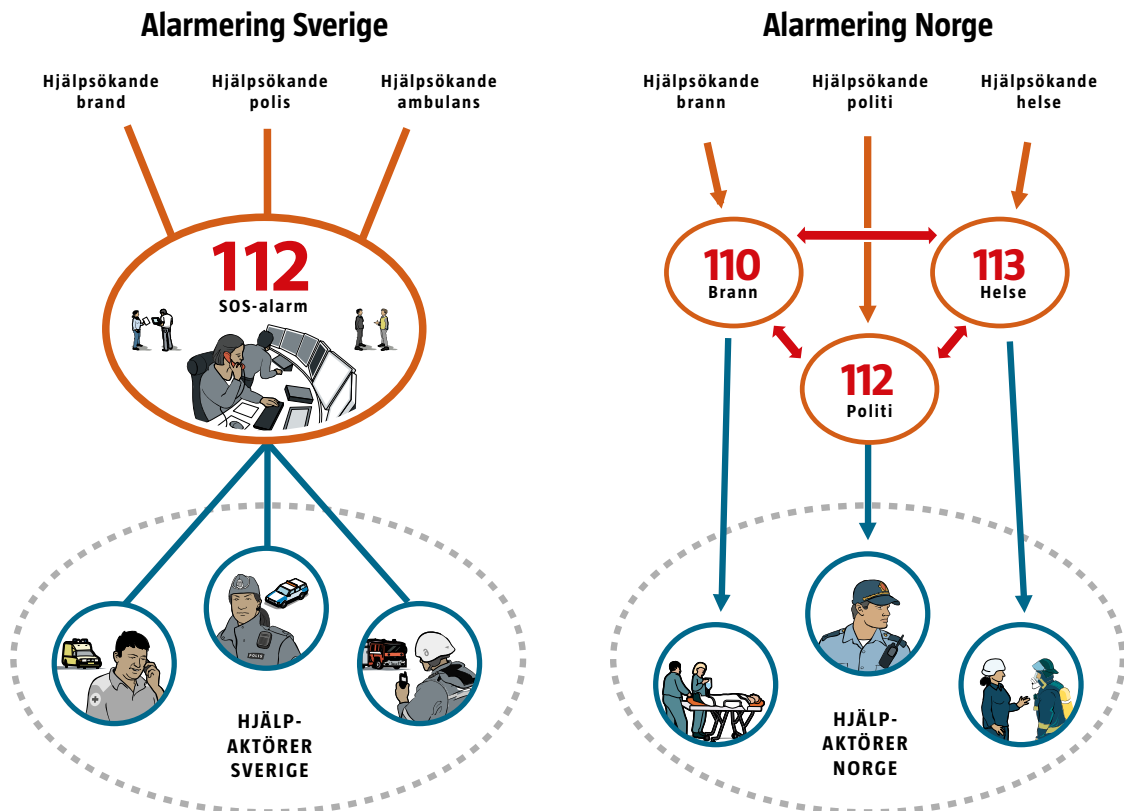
Alarmering Sverige

Hjälpsökande brand

Hjälpsökande polis

Hjälpsökande ambulans

112
SOS-alarm

POLIS

HJÄLP-AKTÖRER SVERIGE

Alarmering Norge

Hjälpsökande brann

Hjälpsökande politi

Hjälpsökande helse

110
Brann

113
Helse

112
Politi

HJÄLP-AKTÖRER NORGE